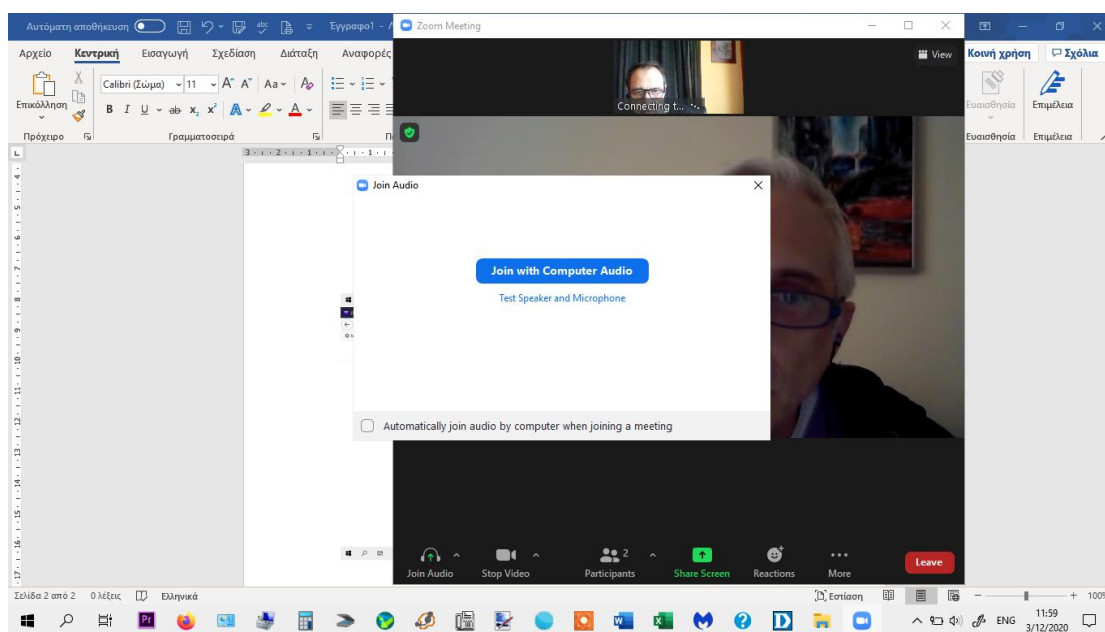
Αυτόματη αποθήκευση Έγγραφο1 - Zoom Meeting

Αρχείο Κεντρική Εισαγωγή Σχεδίαση Διάταξη Αναφορές

Κοινή χρήση Σχόλια

Calibri (Σώμα) 11 Aa

Επικόλληση

B I U ab $x_2$ $x^2$

Πρόχειρο Γραμματοσειρά

Ευαισθησία Επιμέλεια

Ευαισθησία Επιμέλεια

View

Connecting t...

Join Audio

Join with Computer Audio

Test Speaker and Microphone

Automatically join audio by computer when joining a meeting

Join Audio Stop Video Participants 2 Share Screen Reactions More Leave

Σελίδα 2 από 2 0 λέξεις Ελληνικά

Εστίαση

100%

ENG 11:59 3/12/2020